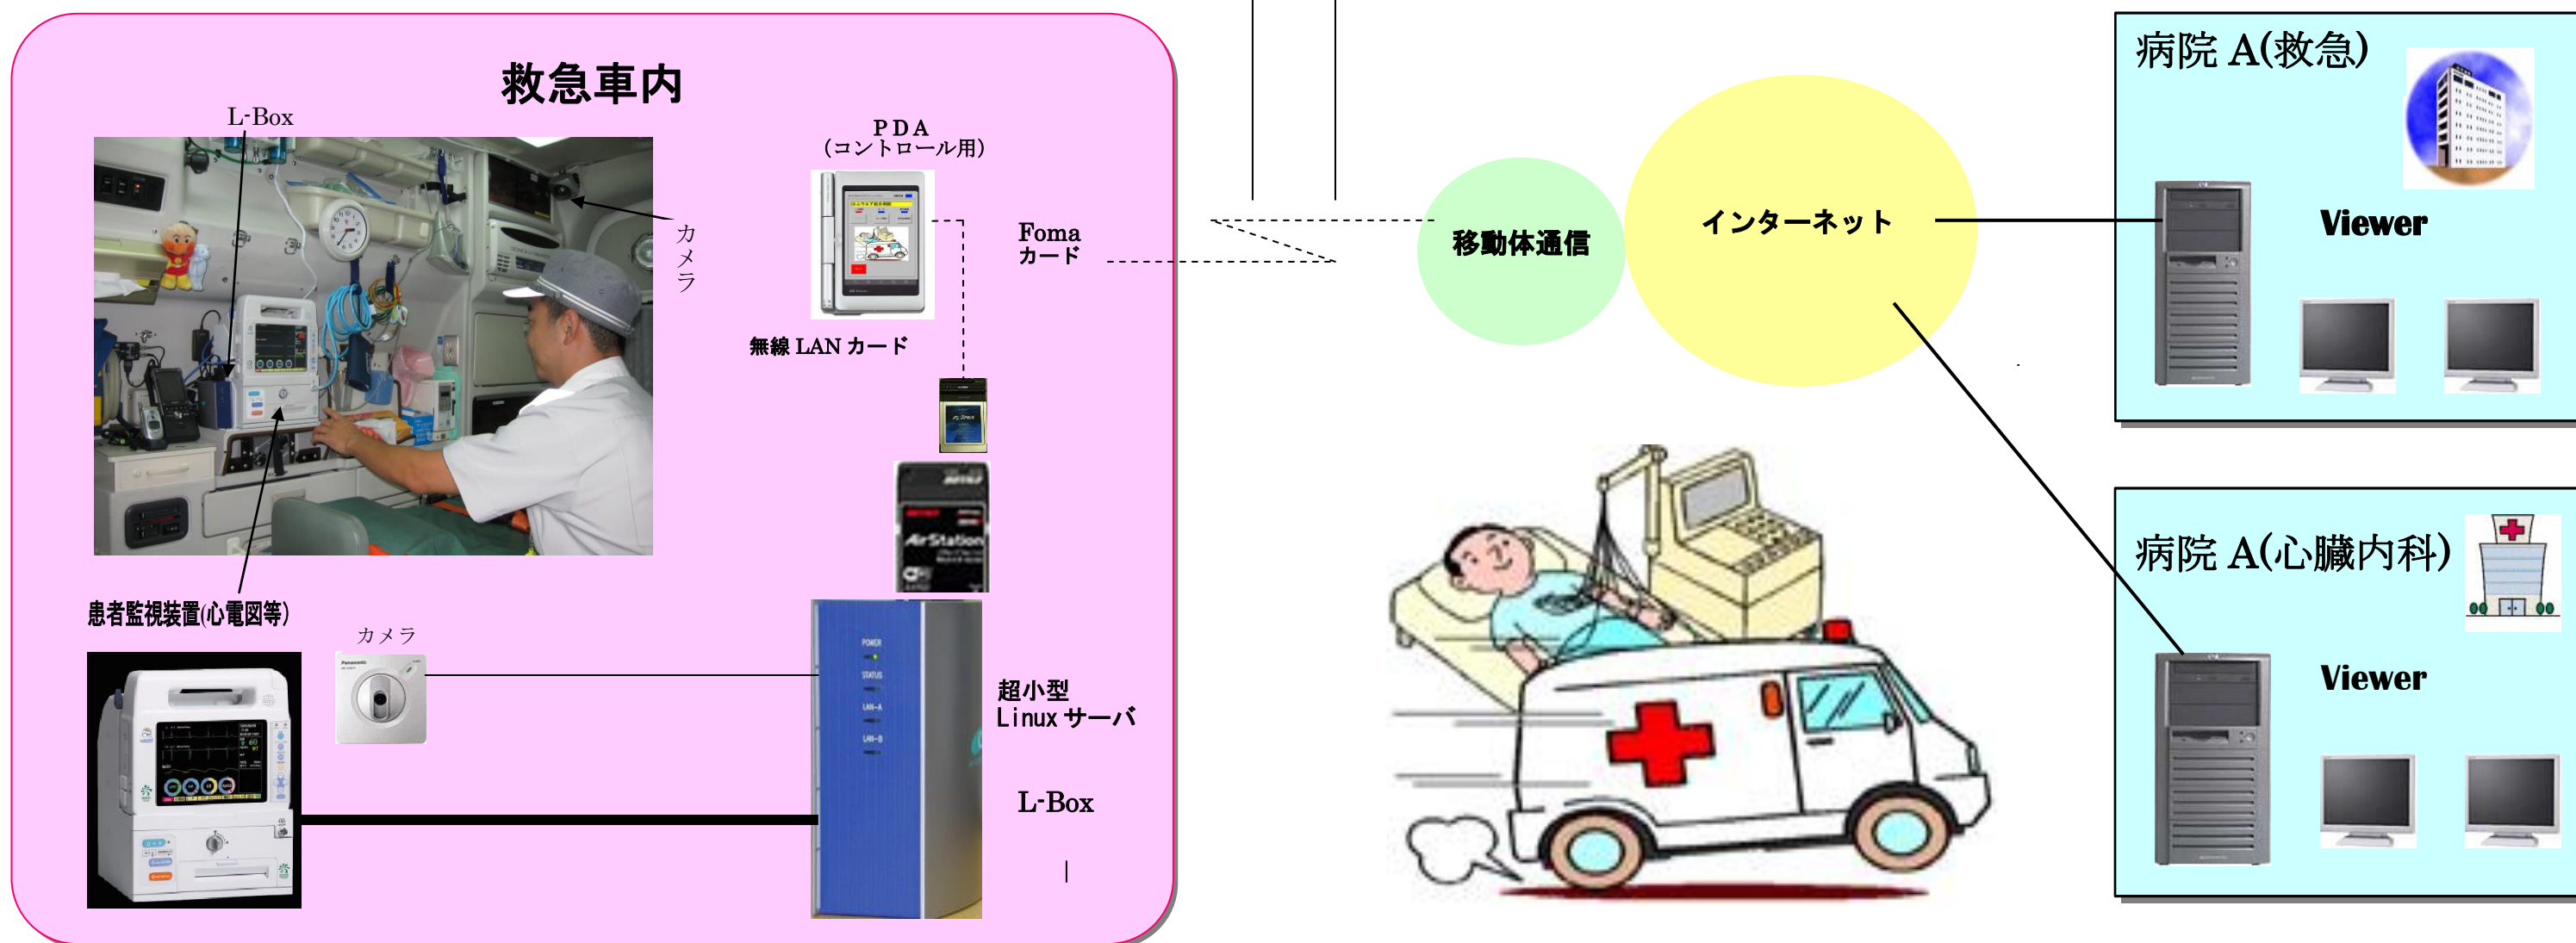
救急車内

L-Box

カメラ

PDA
(コントロール用)

Foma
カード

無線 LAN カード

患者監視装置(心電図等)

カメラ

超小型
Linux サーバ

L-Box

移動体通信

インターネット

病院 A(救急)

Viewer

病院 A(心臓内科)

Viewer